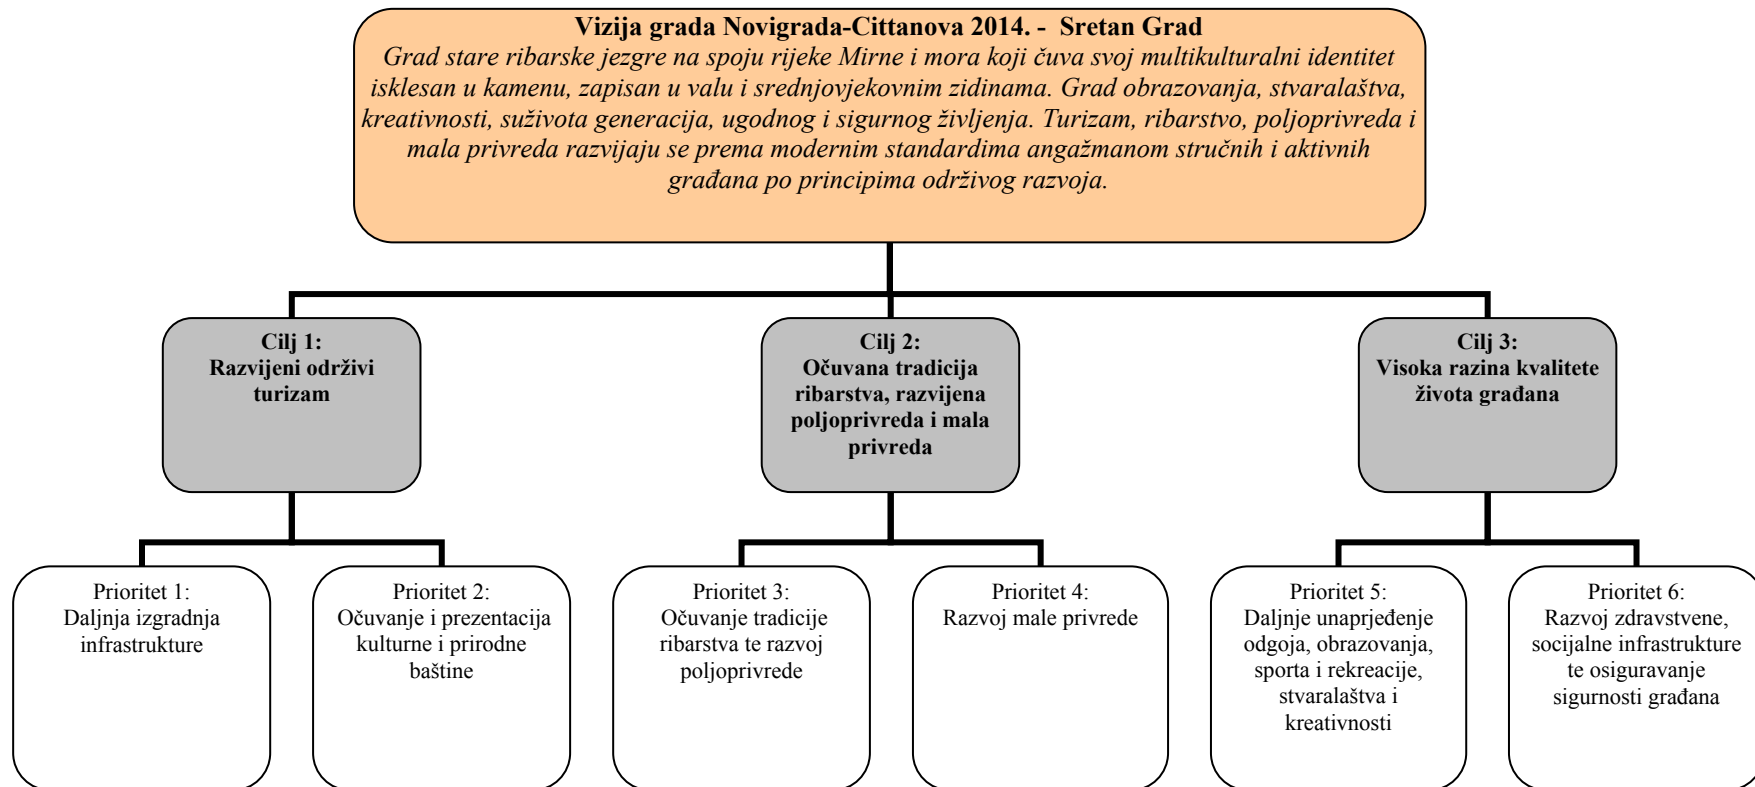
**Vizija grada Novigrada-Cittanova 2014. - Sretan Grad**
*Grad stare ribarske jezgre na spoju rijeke Mirne i mora koji čuva svoj multikulturalni identitet isklesan u kamenu, zapisan u valu i srednjovjekovnim zidinama. Grad obrazovanja, stvaralaštva, kreativnosti, suživota generacija, ugodnog i sigurnog življenja. Turizam, ribarstvo, poljoprivreda i mala privreda razvijaju se prema modernim standardima angažmanom stručnih i aktivnih građana po principima održivog razvoja.*

**Cilj 1: Razvijeni održivi turizam**

**Cilj 2: Očuvana tradicija ribarstva, razvijena poljoprivreda i mala privreda**

**Cilj 3: Visoka razina kvalitete života građana**

Prioritet 1: Daljnja izgradnja infrastrukture

Prioritet 2: Očuvanje i prezentacija kulturne i prirodne baštine

Prioritet 3: Očuvanje tradicije ribarstva te razvoj poljoprivrede

Prioritet 4: Razvoj male privrede

Prioritet 5: Daljnje unaprjeđenje odgoja, obrazovanja, sporta i rekreacije, stvaralaštva i kreativnosti

Prioritet 6: Razvoj zdravstvene, socijalne infrastrukture te osiguravanje sigurnosti građana